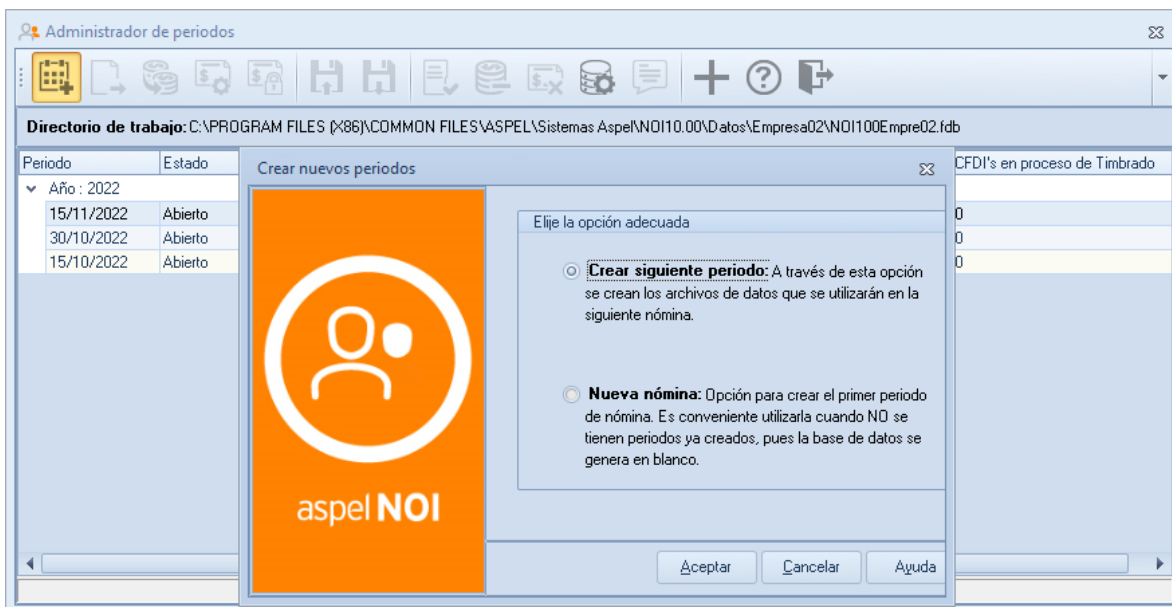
Administrador de periodos

Directorio de trabajo: C:\PROGRAM FILES (X86)\COMMON FILES\ASPEL\Sistemas Aspel\NOI10.00\Datos\Empresa02\NOI100Empre02.fdb

| Periodo | Estado | CFDI's en proceso de Timbrado |
|---|---|---|
| Año : 2022 | | |
| 15/11/2022 | Abierto | 0 |
| 30/10/2022 | Abierto | 0 |
| 15/10/2022 | Abierto | 0 |

Crear nuevos periodos

aspel NOI

Elije la opción adecuada

Crear siguiente periodo: A través de esta opción se crean los archivos de datos que se utilizarán en la siguiente nómina.

Nueva nómina: Opción para crear el primer periodo de nómina. Es conveniente utilizarla cuando NO se tienen periodos ya creados, pues la base de datos se genera en blanco.

Aceptar Cancelar Ayuda